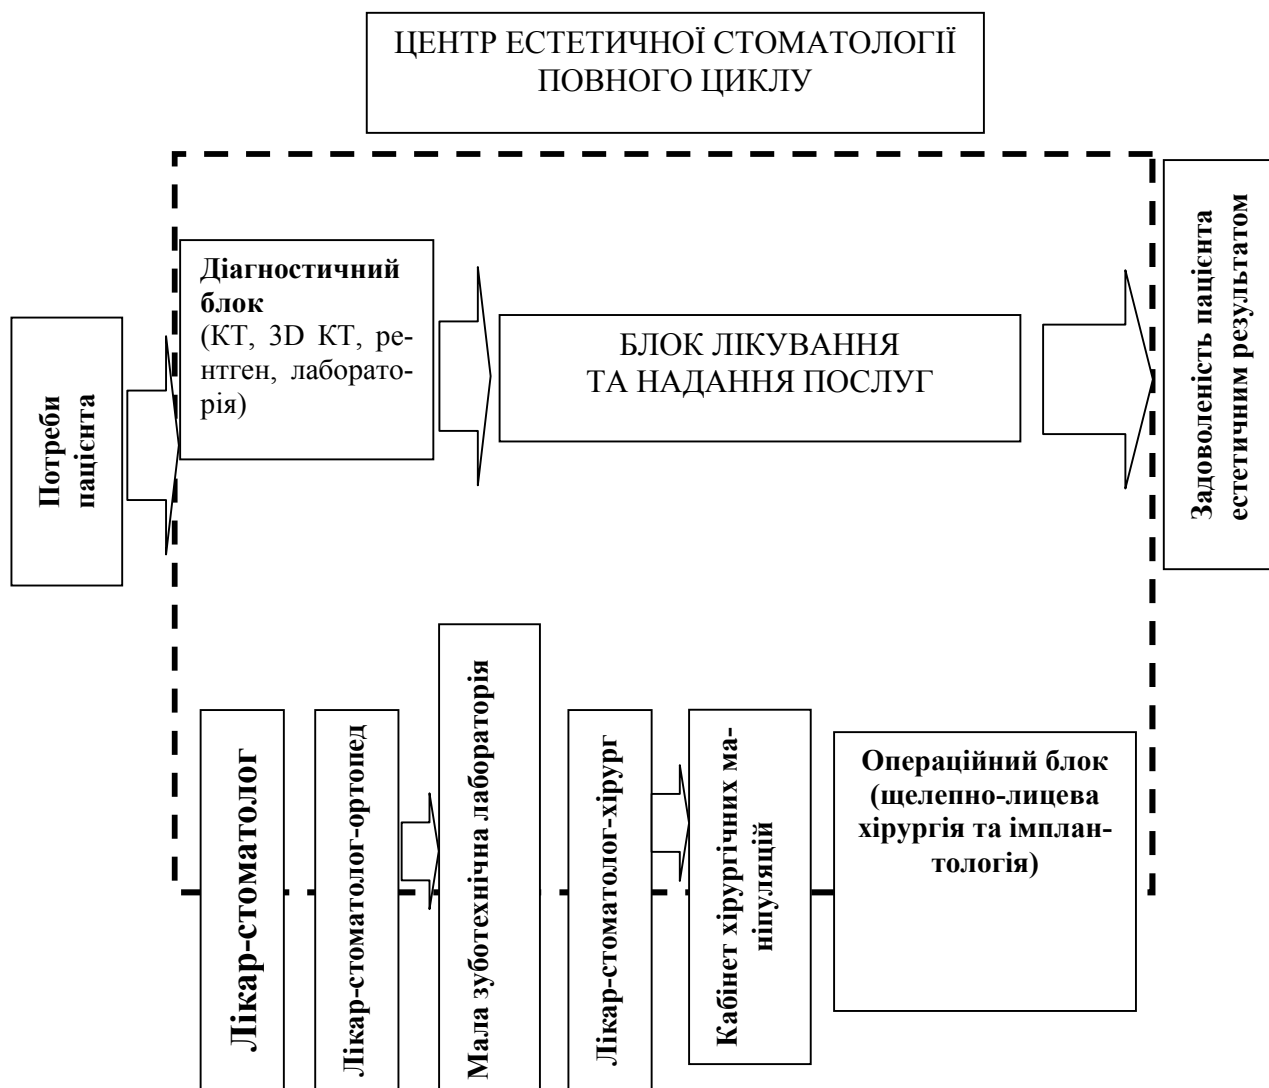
ЦЕНТР ЕСТЕТИЧНОЇ СТОМАТОЛОГІЇ ПОВНОГО ЦИКЛУ

Потреби пацієнта

Діагностичний блок (КТ, 3D КТ, рентген, лабораторія)

БЛОК ЛІКУВАННЯ ТА НАДАННЯ ПОСЛУГ

Задоволеність пацієнта естетичним результатом

Лікар-стоматолог

Лікар-стоматолог-ортопед

Мала зуботехнічна лабораторія

Лікар-стоматолог-хірург

Кабінет хірургічних маніпуляцій

Операційний блок (щелепно-лицева хірургія та імплантологія)